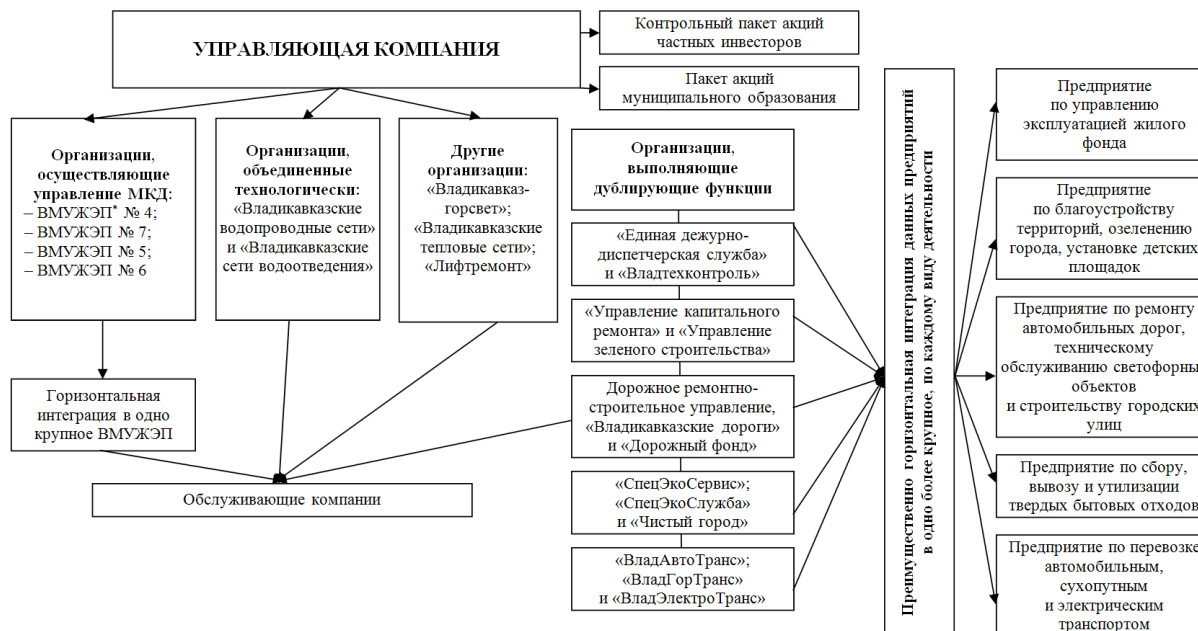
УПРАВЛЯЮЩАЯ КОМПАНИЯ

Контрольный пакет акций частных инвесторов

Пакет акций муниципального образования

Организации, осуществляющие управление МКД:
– ВМУЖЭП* № 4;
– ВМУЖЭП № 7;
– ВМУЖЭП № 5;
– ВМУЖЭП № 6

Организации, объединенные технологически:
«Владикавказские водопроводные сети» и «Владикавказские сети водоотведения»

Другие организации:
«Владикавказ-горсвет»; «Владикавказские тепловые сети»; «Лифтремонт»

Организации, выполняющие дублирующие функции

«Единая дежурно-диспетчерская служба» и «Владтехконтроль»

«Управление капитального ремонта» и «Управление зеленого строительства»

Дорожное ремонтно-строительное управление, «Владикавказские дороги» и «Дорожный фонд»

«СпецЭкоСервис»; «СпецЭкоСлужба» и «Чистый город»

«ВладАвтоТранс»; «ВладГорТранс» и «ВладЭлектроТранс»

Горизонтальная интеграция в одно крупное ВМУЖЭП

Обслуживающие компании

Преимущественно горизонтальная интеграция данных предприятий в одно более крупное, по каждому виду деятельности

Предприятие по управлению эксплуатацией жилого фонда

Предприятие по благоустройству территорий, озеленению города, установке детских площадок

Предприятие по ремонту автомобильных дорог, техническому обслуживанию светофорны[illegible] объектов и строительству городских улиц

Предприятие по сбору, вывозу и утилизации твердых бытовых отходов

Предприятие по перевозке автомобильным, сухопутным и электрическим транспортом